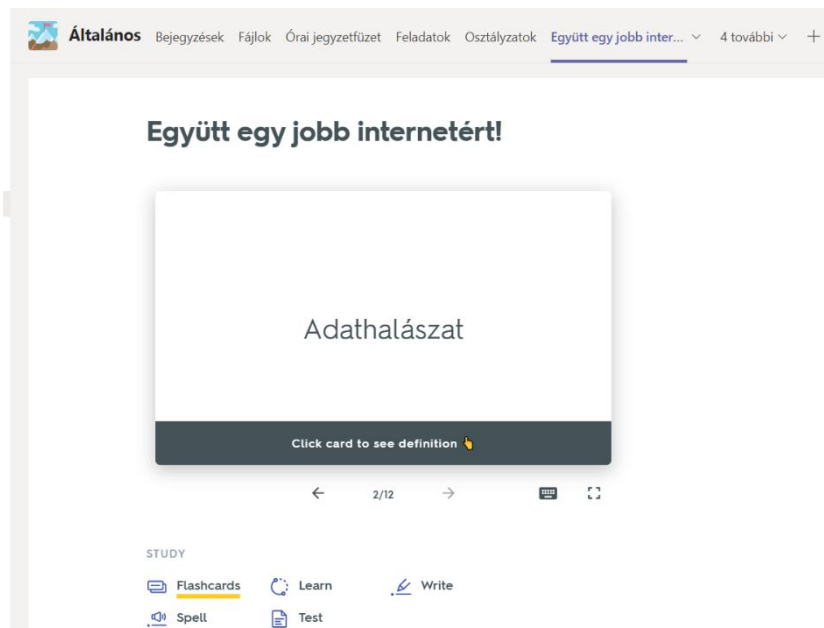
Általános Bejegyzések Fájlok Órai jegyzetfüzet Feladatok Osztályzatok Együtt egy jobb inter... 4 további +

Együtt egy jobb internetért!

Adathalászat

Click card to see definition 👆

2/12

STUDY

Flashcards Learn Write

Spell Test